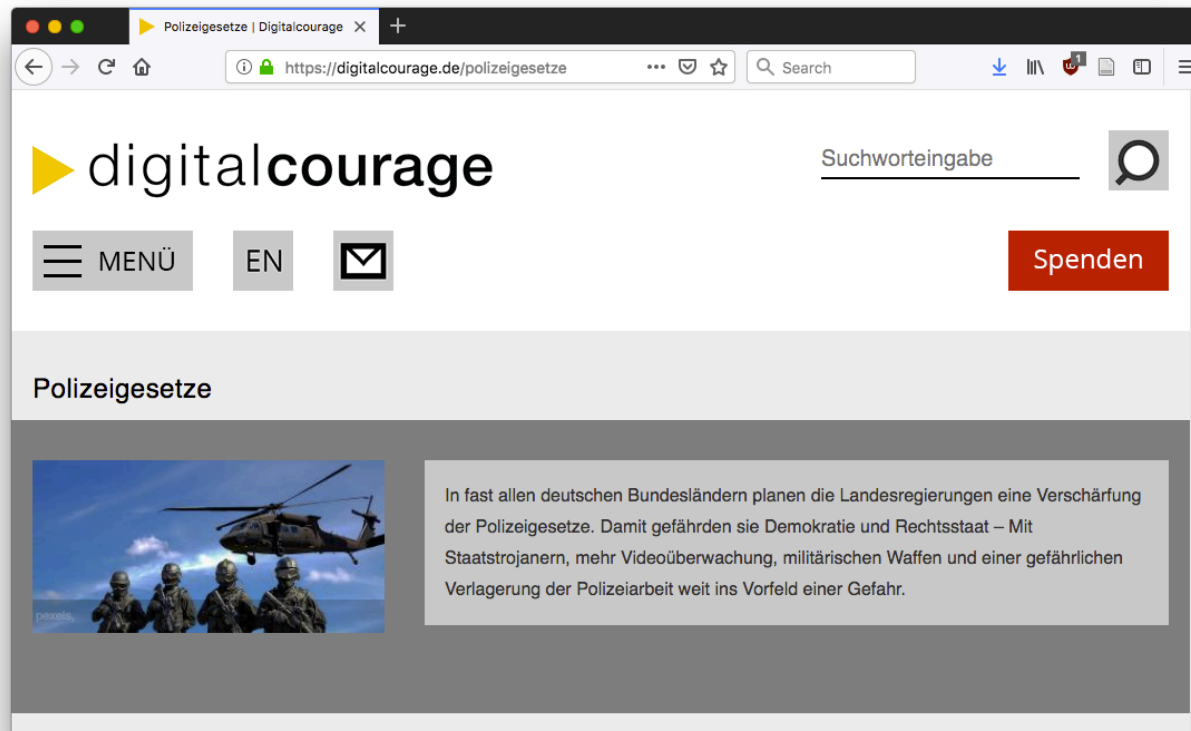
Polizeigesetze | Digitalcourage

https://digitalcourage.de/polizeigesetze

Search

digitalcourage

Suchworteingabe

MENÜ

EN

Spenden

Polizeigesetze

pexels

In fast allen deutschen Bundesländern planen die Landesregierungen eine Verschärfung der Polizeigesetze. Damit gefährden sie Demokratie und Rechtsstaat – Mit Staatstrojanern, mehr Videoüberwachung, militärischen Waffen und einer gefährlichen Verlagerung der Polizeiarbeit weit ins Vorfeld einer Gefahr.